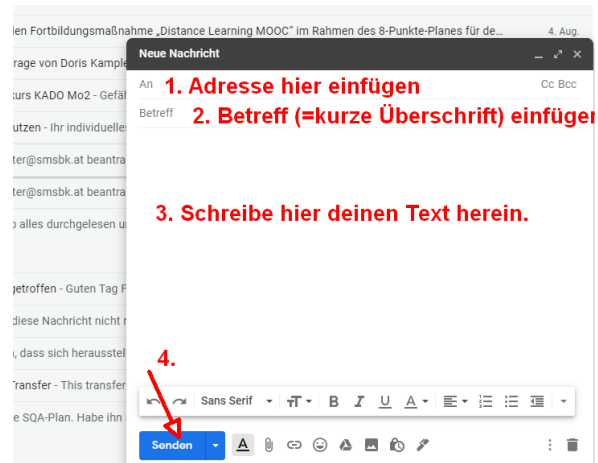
len Fortbildungsmaßnahme „Distance Learning MOOC" im Rahmen des 8-Punkte-Planes für de... 4. Aug.

rage von Doris Kample

urs KADO Mo2 - Gefä

utzen - Ihr individuelle

ter@smsbk.at beantra

ter@smsbk.at beantra

alles durchgelesen u

getroffen - Guten Tag F

diese Nachricht nicht r

, dass sich herausstel

Transfer - This transfer

e SQA-Plan. Habe ihn

Neue Nachricht

An 1. Adresse hier einfügen

Cc Bcc

Betreff 2. Betreff (=kurze Überschrift) einfügen

3. Schreibe hier deinen Text herein.

4.

Sans Serif

Senden